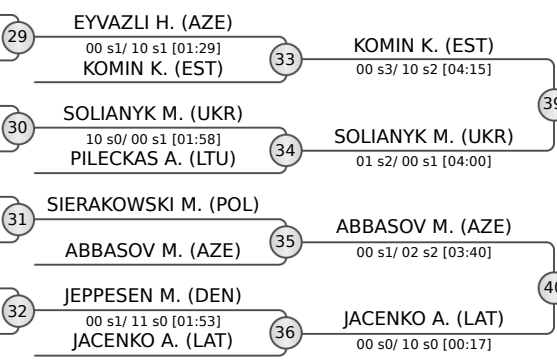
29
EYVAZLI H. (AZE)
00 s1/ 10 s1 [01:29]
KOMIN K. (EST)

33
KOMIN K. (EST)
00 s3/ 10 s2 [04:15]

39

30
SOLIANYK M. (UKR)
10 s0/ 00 s1 [01:58]
PILECKAS A. (LTU)

34
SOLIANYK M. (UKR)
01 s2/ 00 s1 [04:00]

31
SIERAKOWSKI M. (POL)
ABBASOV M. (AZE)

35
ABBASOV M. (AZE)
00 s1/ 02 s2 [03:40]

40

32
JEPPESEN M. (DEN)
00 s1/ 11 s0 [01:53]
JACENKO A. (LAT)

36
JACENKO A. (LAT)
00 s0/ 10 s0 [00:17]